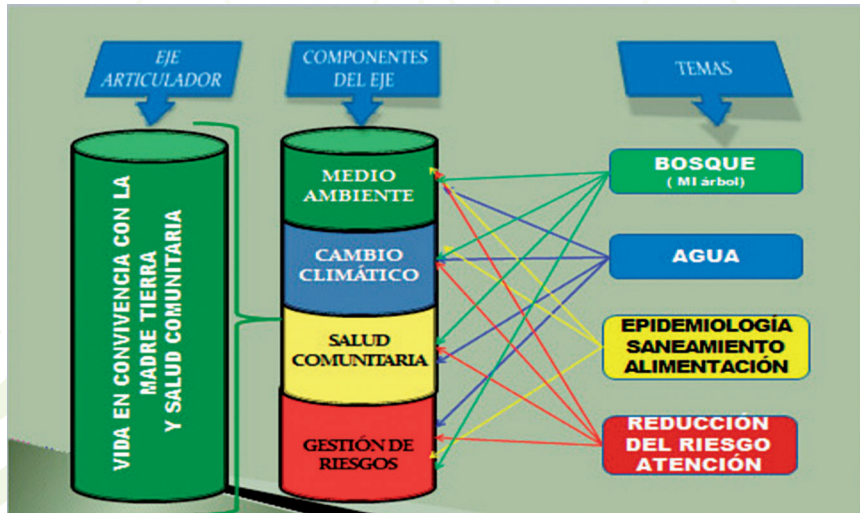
EJE ARTICULADOR

COMPONENTES DEL EJE

TEMAS

VIDA EN CONVIVENCIA CON LA MADRE TIERRA Y SALUD COMUNITARIA

MEDIO AMBIENTE

CAMBIO CLIMÁTICO

SALUD COMUNITARIA

GESTIÓN DE RIESGOS

BOSQUE
( MI árbol)

AGUA

EPIDEMIOLOGÍA
SANEAMIENTO
ALIMENTACIÓN

REDUCCIÓN
DEL RIESGO
ATENCIÓN